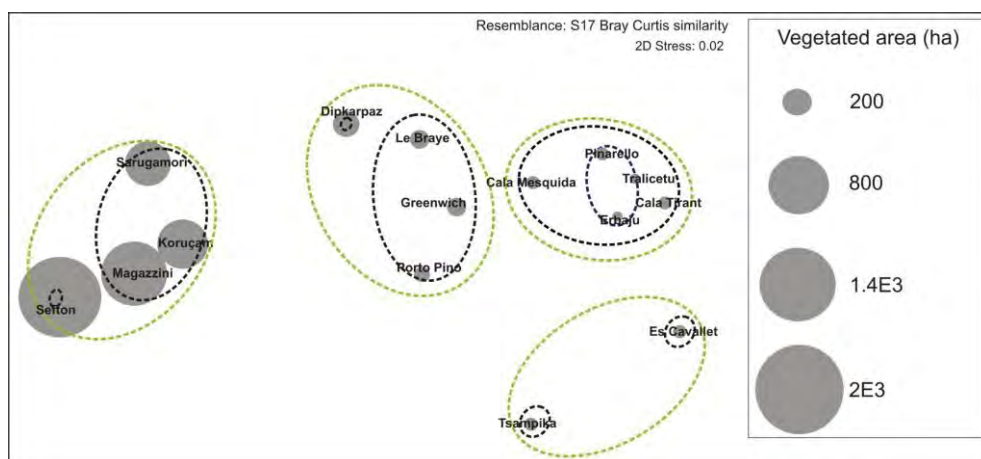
Resemblance: S17 Bray Curtis similarity
2D Stress: 0.02

Vegetated area (ha)
200
800
1.4E3
2E3

Dipkarpaz
Le Braye
Greenwich
Porto Pino
Sarugamori
Koruçam
Magazzini
Selfon
Pinarello
Cala Mesquida
Tralicetu
Cala Tirant
Echaju
Es Cavallet
Tsampika